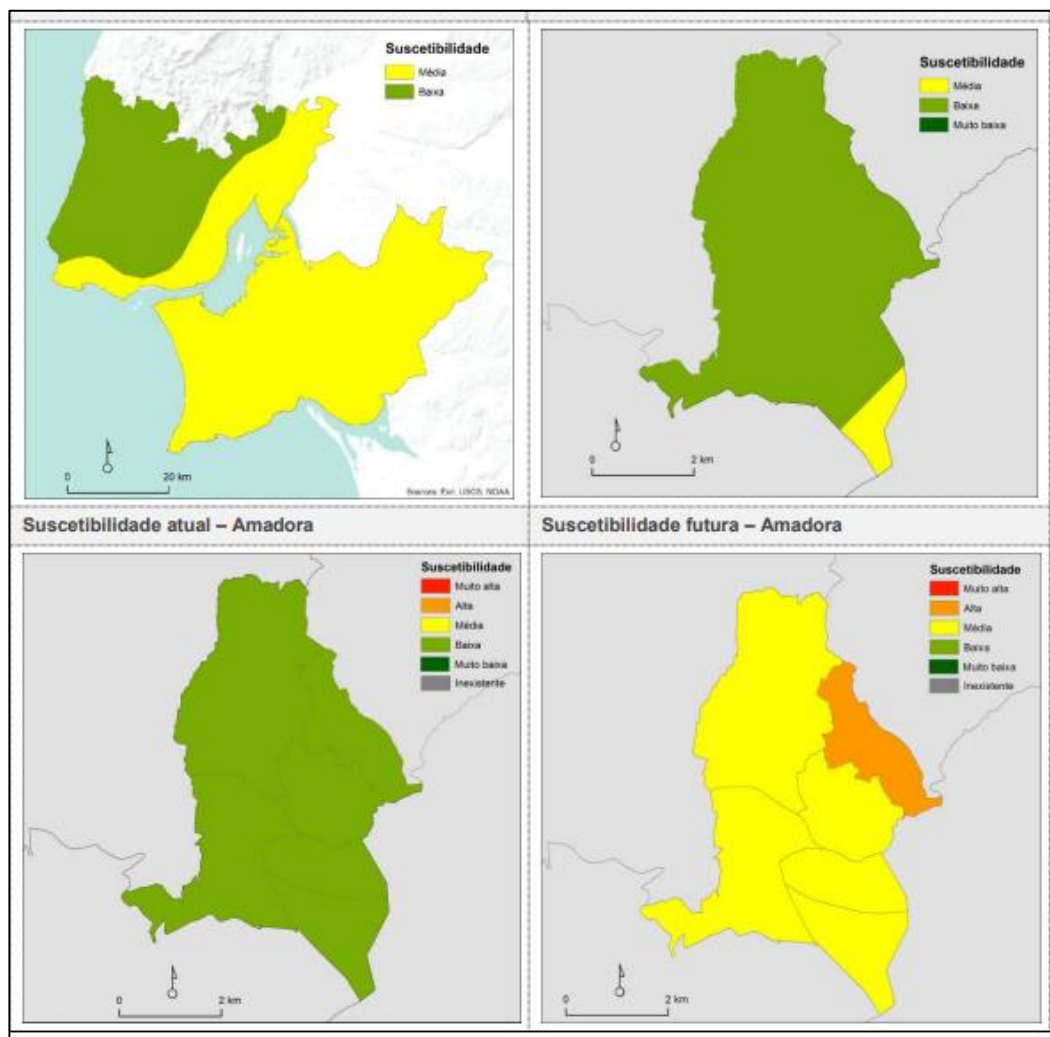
Suscetibilidade
Média
Baixa

0 20 km

Sources: Esri, USGS, NOAA

Suscetibilidade
Média
Baixa
Muito baixa

0 2 km

Suscetibilidade atual – Amadora

Suscetibilidade futura – Amadora

Suscetibilidade
Muito alta
Alta
Média
Baixa
Muito baixa
Inexistente

0 2 km

Suscetibilidade
Muito alta
Alta
Média
Baixa
Muito baixa
Inexistente

0 2 km